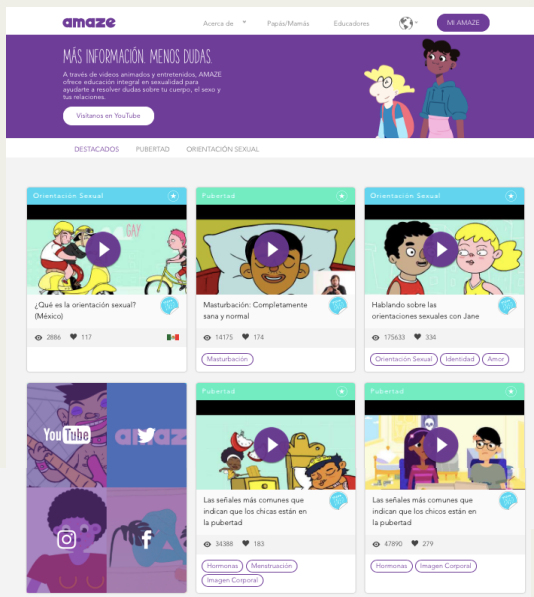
amaze

Acerca de

Papás/Mamás

Educadores

MI AMAZE

MÁS INFORMACIÓN. MENOS DUDAS.

A través de videos animados y entretenidos, AMAZE ofrece educación integral en sexualidad para ayudarte a resolver dudas sobre tu cuerpo, el sexo y tus relaciones.

Visítanos en YouTube

DESTACADOS

PUBERTAD

ORIENTACIÓN SEXUAL

Orientación Sexual

GAY

¿Qué es la orientación sexual? (México)

2886 117

Pubertad

Masturbación: Completamente sana y normal

14175 174

Masturbación

Orientación Sexual

Hablando sobre las orientaciones sexuales con Jane

175633 334

Orientación Sexual

Identidad

Amor

YouTube

amaze

Pubertad

Las señales más comunes que indican que los chicos están en la pubertad

34388 183

Hormonas

Menstruación

Imagen Corporal

Pubertad

Las señales más comunes que indican que los chicos están en la pubertad

47890 279

Hormonas

Imagen Corporal